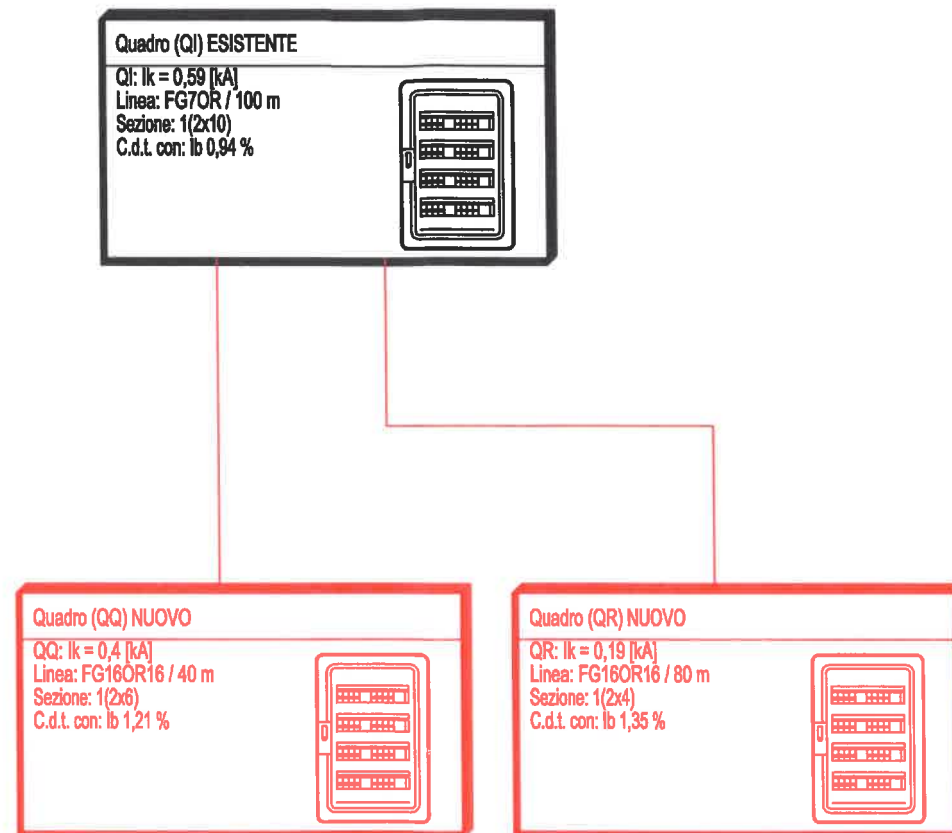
Quadro (QI) ESISTENTE

QI: Ik = 0,59 [kA]
Linea: FG7OR / 100 m
Sezione: 1(2x10)
C.d.t. con: Ib 0,94 %

Quadro (QQ) NUOVO

QQ: Ik = 0,4 [kA]
Linea: FG16OR16 / 40 m
Sezione: 1(2x6)
C.d.t. con: Ib 1,21 %

Quadro (QR) NUOVO

QR: Ik = 0,19 [kA]
Linea: FG16OR16 / 80 m
Sezione: 1(2x4)
C.d.t. con: Ib 1,35 %